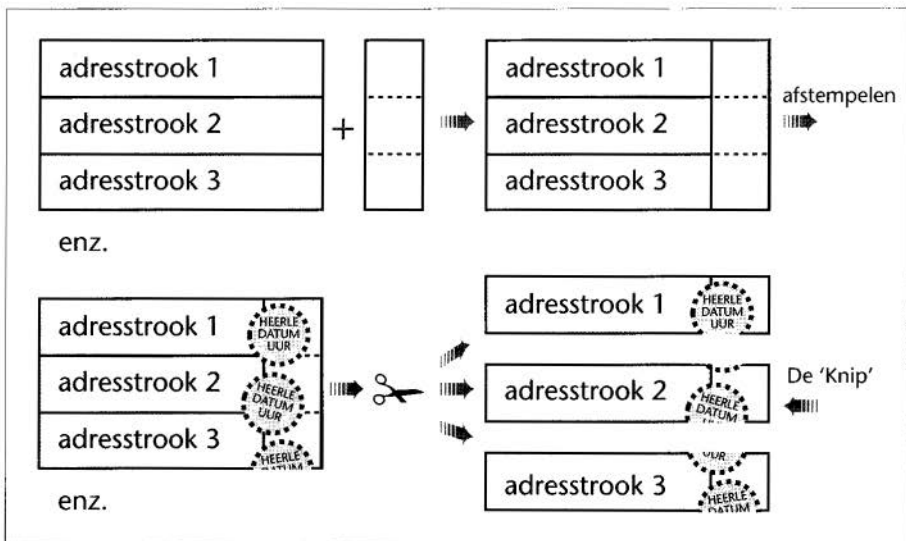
adresstrook 1
adresstrook 2
adresstrook 3

+

adresstrook 1
adresstrook 2
adresstrook 3

afstempelen

enz.

adresstrook 1
HEERLE DATUM UUR
adresstrook 2
HEERLE DATUM UUR
adresstrook 3
HEERLE DATUM

adresstrook 1
HEERLE DATUM UUR
adresstrook 2
HEERLE DATUM
De 'Knip'
UUR
adresstrook 3
HEERLE DATUM

enz.